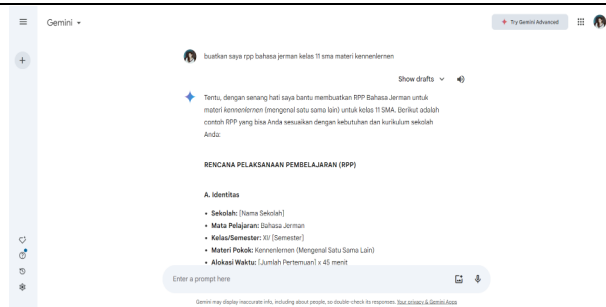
Gemini

Try Gemini Advanced

buatkan saya rpp bahasa jerman kelas 11 sma materi kennenlernen

Show drafts

Tentu, dengan senang hati saya bantu membuatkan RPP Bahasa Jerman untuk materi kennenlernen (mengenal satu sama lain) untuk kelas 11 SMA. Berikut adalah contoh RPP yang bisa Anda sesuaikan dengan kebutuhan dan kurikulum sekolah Anda:

RENCANA PELAKSANAAN PEMBELAJARAN (RPP)

A. Identitas

- Sekolah: [Nama Sekolah]
- Mata Pelajaran: Bahasa Jerman
- Kelas/Semester: XI/ [Semester]
- Materi Pokok: Kennenlernen (Mengenal Satu Sama Lain)
- Alokasi Waktu: [Jumlah Pertemuan] x 45 menit

Enter a prompt here

Gemini may display inaccurate info, including about people, so double-check its responses. Your privacy & Gemini Apps